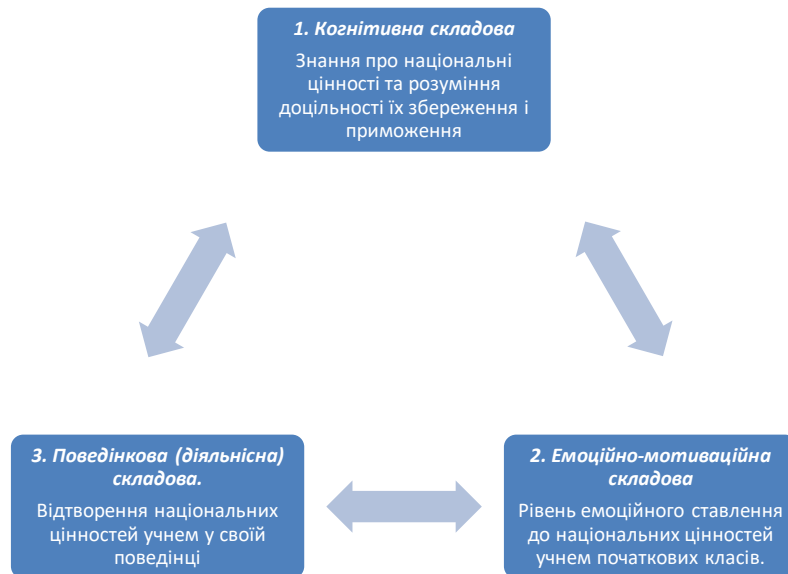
1. Когнітивна складова

Знання про національні цінності та розуміння доцільності їх збереження і приможення

3. Поведінкова (діяльнісна) складова.

Відтворення національних цінностей учнем у своїй поведінці

2. Емоційно-мотиваційна складова

Рівень емоційного ставлення до національних цінностей учнем початкових класів.